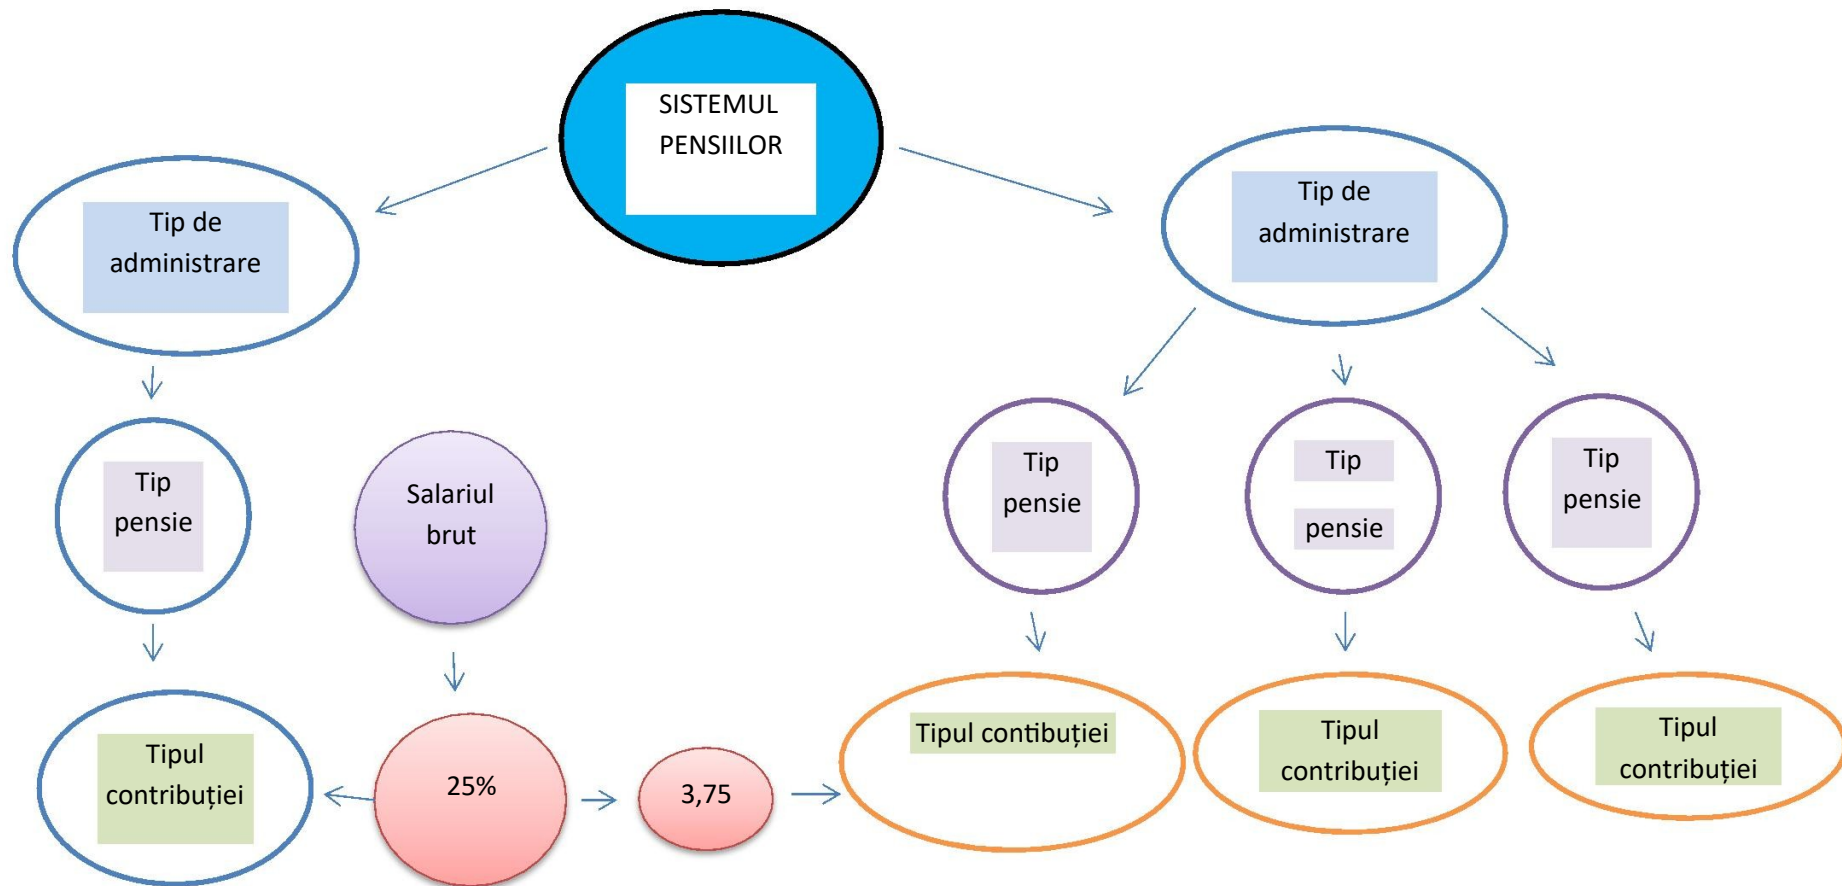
SISTEMUL PENSIILOR

Tip de administrare

Tip de administrare

Tip pensie

Salariul brut

Tip pensie

Tip pensie

Tip pensie

Tipul contribuției

25%

3,75

Tipul contibuției

Tipul contribuției

Tipul contribuției